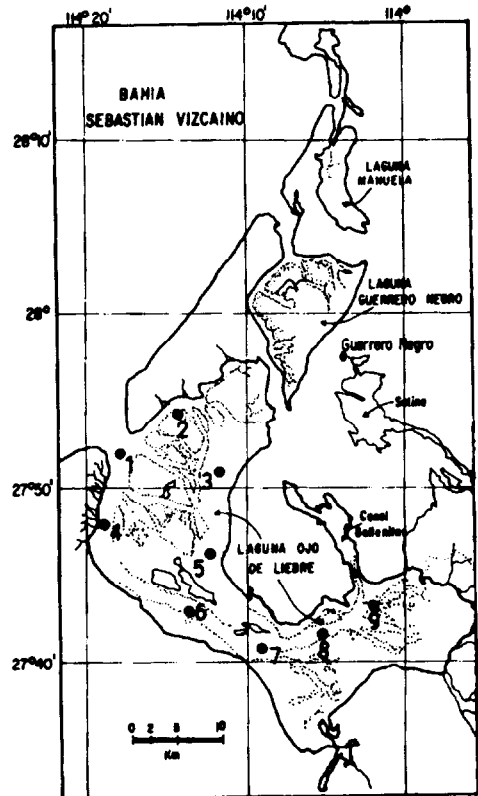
114°20'
114°10'
114°

BAHIA SEBASTIAN VIZCAINO

28°10'
LAGUNA MANUELA

28°
LAGUNA GUERRERO NEGRO
Guerrero Negro
Salina

1
2
3
27°50'
4
Canal Ballenitas
LAGUNA OJO DE LIEBRE
5
6
9
27°40'
7
8

0 2 5 10
Km